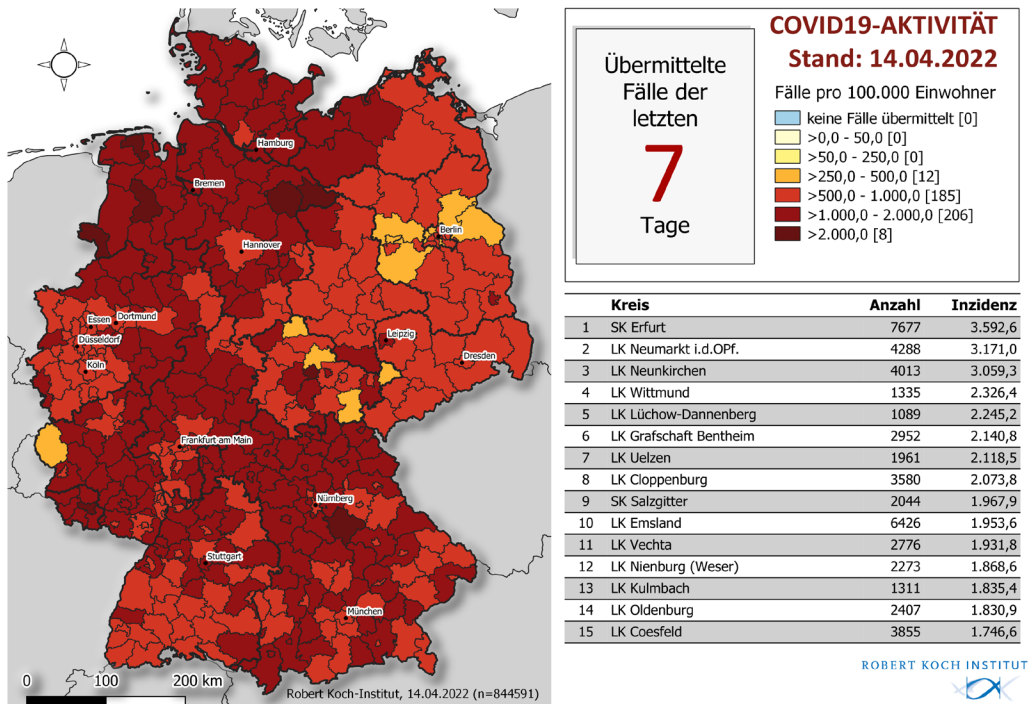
Hamburg
Bremen
Hannover
Berlin
Essen
Dortmund
Düsseldorf
Köln
Leipzig
Dresden
Frankfurt am Main
Nürnberg
Stuttgart
München
0
100
200 km
Robert Koch-Institut, 14.04.2022 (n=844591)

COVID19-AKTIVITÄT
Stand: 14.04.2022

Übermittelte Fälle der letzten
7
Tage

Fälle pro 100.000 Einwohner
keine Fälle übermittelt [0]
>0,0 - 50,0 [0]
>50,0 - 250,0 [0]
>250,0 - 500,0 [12]
>500,0 - 1.000,0 [185]
>1.000,0 - 2.000,0 [206]
>2.000,0 [8]

| | Kreis | Anzahl | Inzidenz |
|---|---|---|---|
| 1 | SK Erfurt | 7677 | 3.592,6 |
| 2 | LK Neumarkt i.d.OPf. | 4288 | 3.171,0 |
| 3 | LK Neunkirchen | 4013 | 3.059,3 |
| 4 | LK Wittmund | 1335 | 2.326,4 |
| 5 | LK Lüchow-Dannenberg | 1089 | 2.245,2 |
| 6 | LK Grafschaft Bentheim | 2952 | 2.140,8 |
| 7 | LK Uelzen | 1961 | 2.118,5 |
| 8 | LK Cloppenburg | 3580 | 2.073,8 |
| 9 | SK Salzgitter | 2044 | 1.967,9 |
| 10 | LK Emsland | 6426 | 1.953,6 |
| 11 | LK Vechta | 2776 | 1.931,8 |
| 12 | LK Nienburg (Weser) | 2273 | 1.868,6 |
| 13 | LK Kulmbach | 1311 | 1.835,4 |
| 14 | LK Oldenburg | 2407 | 1.830,9 |
| 15 | LK Coesfeld | 3855 | 1.746,6 |

ROBERT KOCH INSTITUT